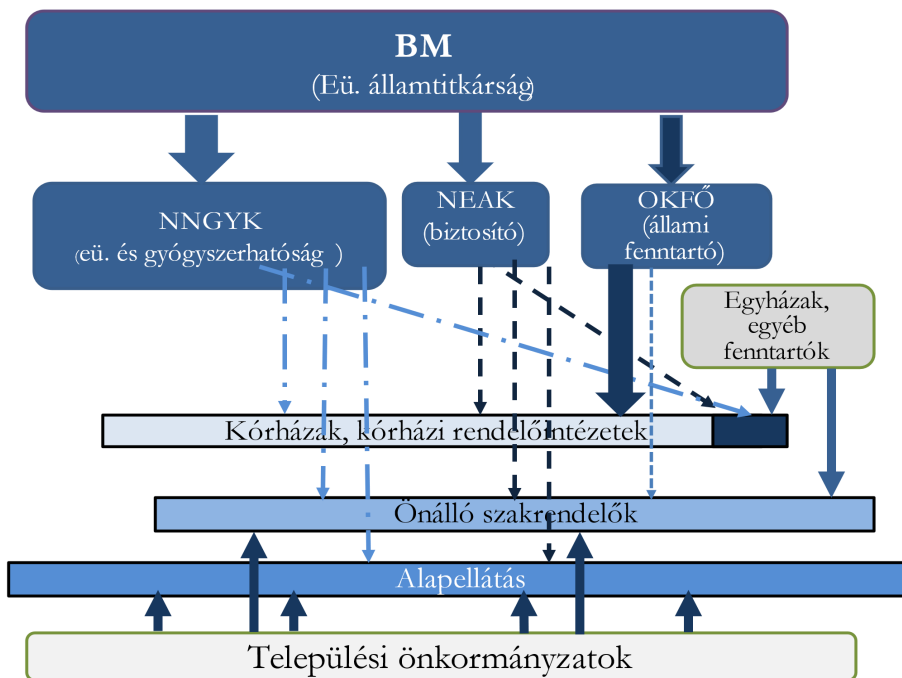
BM
(Eü. államtitkárság)

NNGYK
(eü. és gyógyszerhatóság )

NEAK
(biztosító)

OKFŐ
(állami fenntartó)

Egyházak, egyéb fenntartók

Kórházak, kórházi rendelőintézetek

Önálló szakrendelők

Alapellátás

Települési önkormányzatok